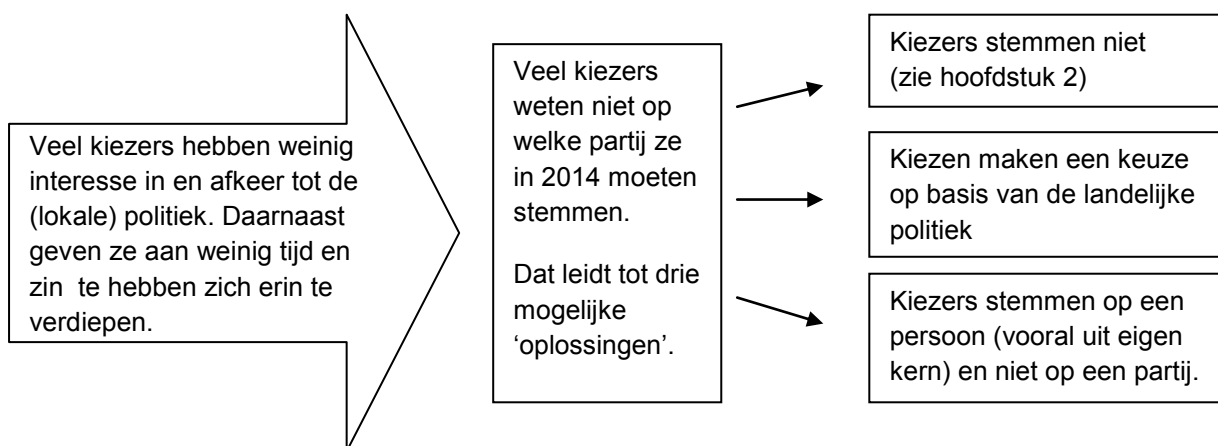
Veel kiezers hebben weinig interesse in en afkeer tot de (lokale) politiek. Daarnaast geven ze aan weinig tijd en zin  te hebben zich erin te verdiepen.

Veel kiezers weten niet op welke partij ze in 2014 moeten stemmen.

Dat leidt tot drie mogelijke 'oplossingen'.

Kiezers stemmen niet (zie hoofdstuk 2)

Kiezen maken een keuze op basis van de landelijke politiek

Kiezers stemmen op een persoon (vooral uit eigen kern) en niet op een partij.